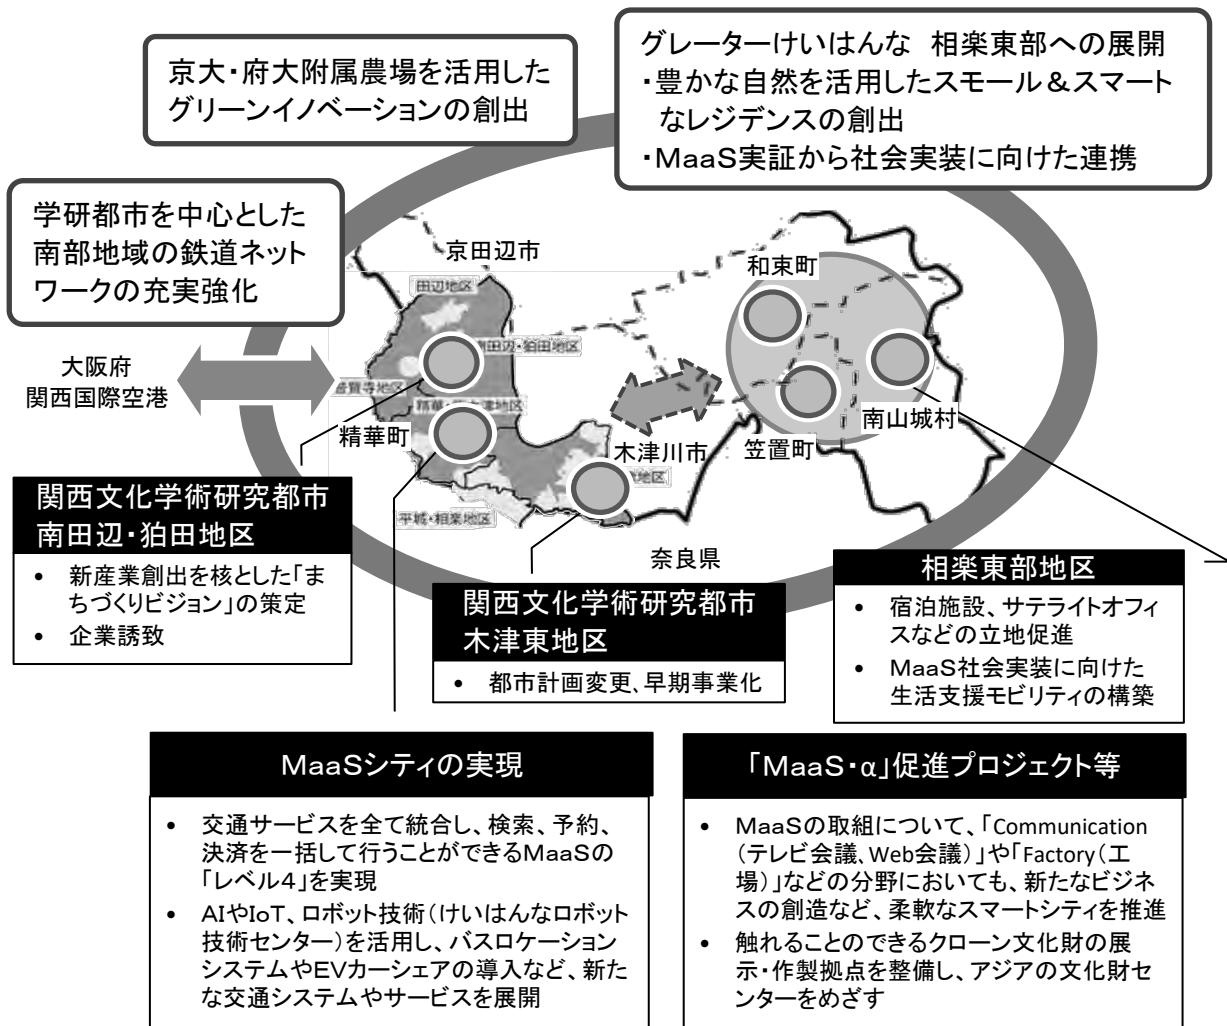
京大・府大附属農場を活用したグリーンイノベーションの創出

グレーターけいはんな 相楽東部への展開
・豊かな自然を活用したスモール＆スマートなレジデンスの創出
・MaaS実証から社会実装に向けた連携

学研都市を中心とした南部地域の鉄道ネットワークの充実強化

京田辺市

田辺地区

南田辺・狛田地区

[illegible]寺地区

精華・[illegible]地区

和束町

大阪府
関西国際空港

精華町

木津川市

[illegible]地区

平城・相楽地区

笠置町

南山城村

奈良県

関西文化学術研究都市
南田辺・狛田地区
• 新産業創出を核とした「まちづくりビジョン」の策定
• 企業誘致

関西文化学術研究都市
木津東地区
• 都市計画変更、早期事業化

相楽東部地区
• 宿泊施設、サテライトオフィスなどの立地促進
• MaaS社会実装に向けた生活支援モビリティの構築

MaaSシティの実現
• 交通サービスを全て統合し、検索、予約、決済を一括して行うことができるMaaSの「レベル4」を実現
• AIやIoT、ロボット技術（けいはんなロボット技術センター）を活用し、バスロケーションシステムやEVカーシェアの導入など、新たな交通システムやサービスを展開

「MaaS・α」促進プロジェクト等
• MaaSの取組について、「Communication（テレビ会議、Web会議）」や「Factory（工場）」などの分野においても、新たなビジネスの創造など、柔軟なスマートシティを推進
• 触れることのできるクローン文化財の展示・作製拠点を整備し、アジアの文化財センターをめざす